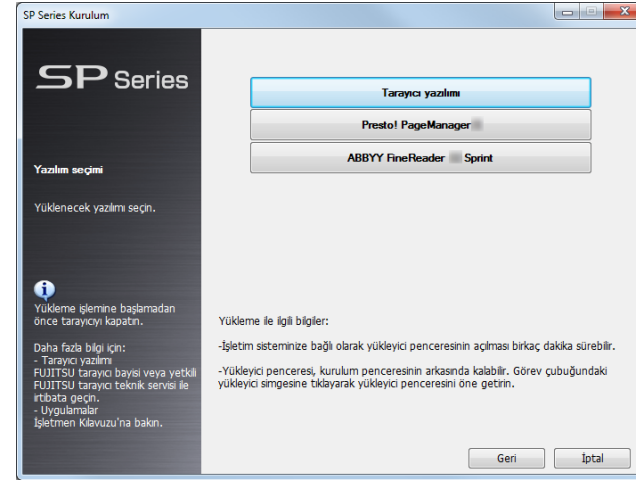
SP Series Kurulum

SP Series

Yazılım seçimi

Yüklenecek yazılımı seçin.

Yükleme işlemine başlamadan önce tarayıcıyı kapatın.

Daha fazla bilgi için:
- Tarayıcı yazılımı
FUJITSU tarayıcı bayisi veya yetkili FUJITSU tarayıcı teknik servisi ile irtibata geçin.
- Uygulamalar
İşletmen Kılavuzu'na bakın.

Tarayıcı yazılımı

Presto! PageManager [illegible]

ABBYY FineReader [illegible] Sprint

Yükleme ile ilgili bilgiler:

-İşletim sisteminize bağlı olarak yükleyici penceresinin açılması birkaç dakika sürebilir.

-Yükleyici penceresi, kurulum penceresinin arkasında kalabilir. Görev çubuğundaki yükleyici simgesine tıklayarak yükleyici penceresini öne getirin.

Geri

İptal